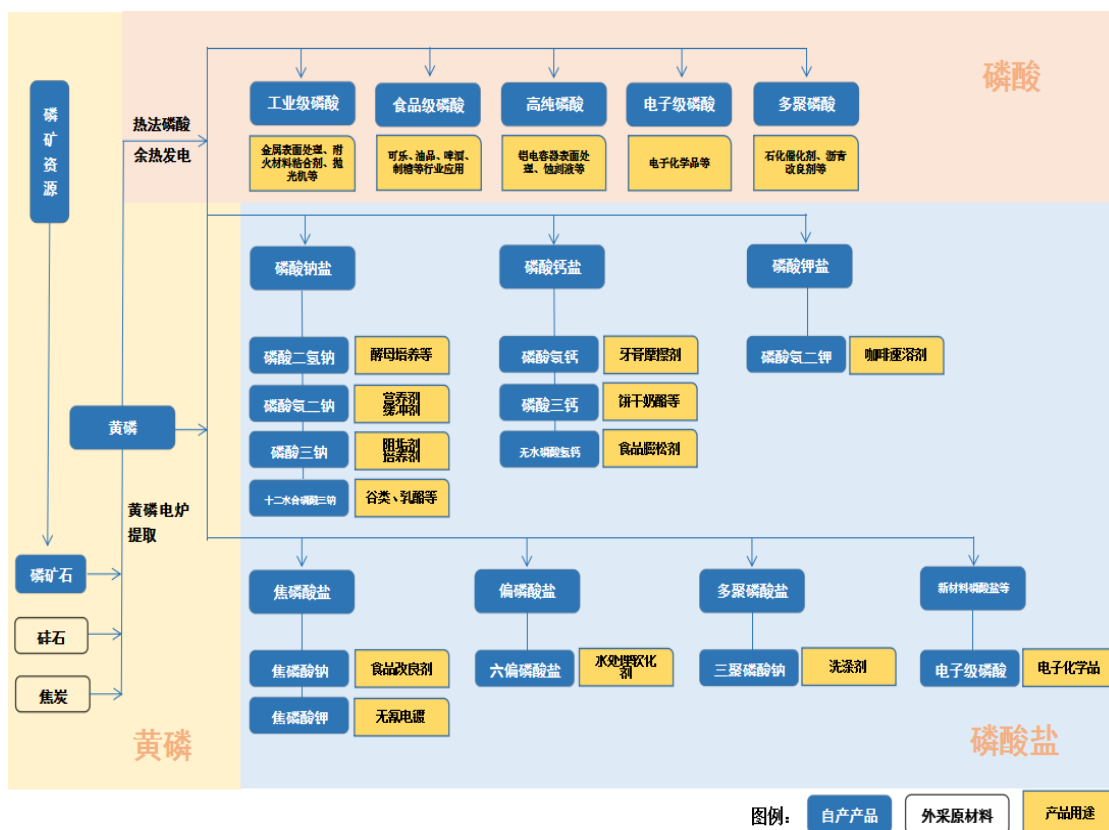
磷矿资源

热法磷酸余热发电

磷酸

工业级磷酸
金属表面处理、耐火材料粘合剂、抛光机等

食品级磷酸
可乐、油品、啤酒、制糖等行业应用

高纯磷酸
铝电容器表面处理、蚀刻液等

电子级磷酸
电子化学品等

多聚磷酸
石化催化剂、沥青改良剂等

磷酸钠盐
磷酸二氢钠 酵母培养等
磷酸氢二钠 营养剂 缓冲剂
磷酸三钠 阻垢剂 培养剂
十二水合磷酸三钠 谷类、乳酪等

磷酸钙盐
磷酸氢钙 牙膏摩擦剂
磷酸三钙 饼干奶酪等
无水磷酸氢钙 食品膨松剂

磷酸钾盐
磷酸氢二钾 咖啡速溶剂

黄磷

黄磷电炉提取

磷矿石
硅石
焦炭

焦磷酸盐
焦磷酸钠 食品改良剂
焦磷酸钾 无氰电镀

偏磷酸盐
六偏磷酸盐 水处理软化剂

多聚磷酸盐
三聚磷酸钠 洗涤剂

新材料磷酸盐等
电子级磷酸 电子化学品

黄磷

磷酸盐

图例： 自产产品 外采原材料 产品用途